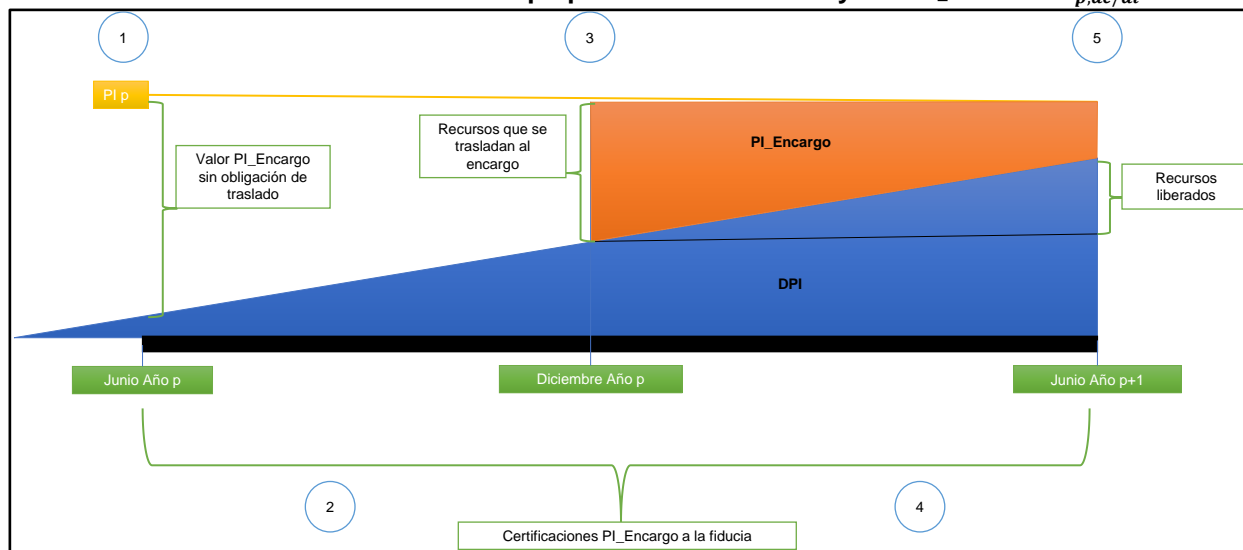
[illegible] $p,ac/at$

1

3

5

PI p

Recursos que se trasladan al encargo

PI_Encargo

Valor PI_Encargo sin obligación de traslado

Recursos liberados

DPI

Junio Año p

Diciembre Año p

Junio Año p+1

2

4

Certificaciones PI_Encargo a la fiducia